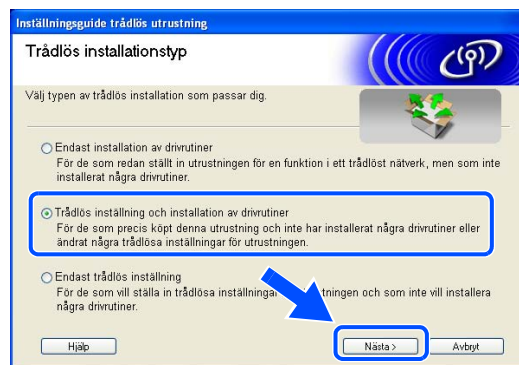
Inställningsguide trådlös utrustning

Trådlös installationstyp

Välj typen av trådlös installation som passar dig.

Endast installation av drivrutiner
För de som redan ställt in utrustningen för en funktion i ett trådlöst nätverk, men som inte installerat några drivrutiner.

Trådlös inställning och installation av drivrutiner
För de som precis köpt denna utrustning och inte har installerat några drivrutiner eller ändrat några trådlösa inställningar för utrustningen.

Endast trådlös inställning
För de som vill ställa in trådlösa inställninga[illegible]tningen och som inte vill installera några drivrutiner.

Hjälp

Nästa >

Avbryt